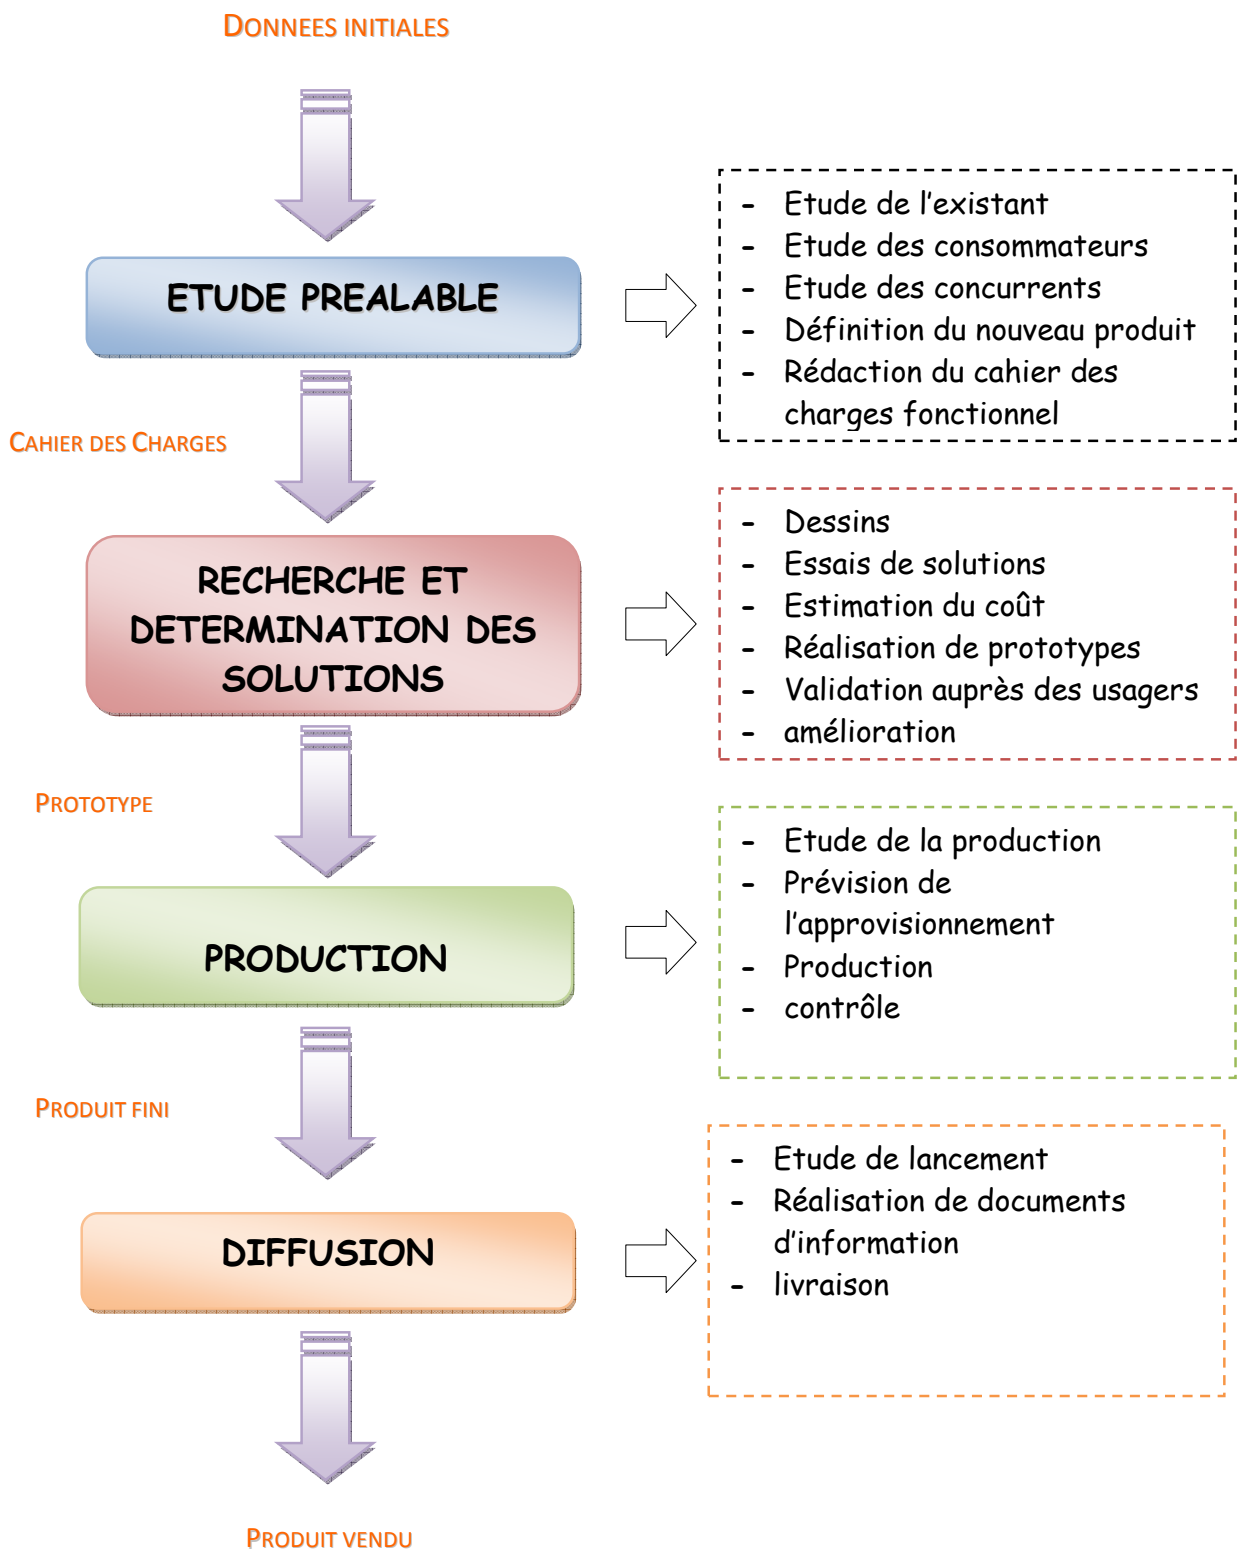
Donnees initiales

ETUDE PREALABLE

- Etude de l'existant
- Etude des consommateurs
- Etude des concurrents
- Définition du nouveau produit
- Rédaction du cahier des charges fonctionnel

Cahier des Charges

RECHERCHE ET DETERMINATION DES SOLUTIONS

- Dessins
- Essais de solutions
- Estimation du coût
- Réalisation de prototypes
- Validation auprès des usagers
- amélioration

Prototype

PRODUCTION

- Etude de la production
- Prévision de l'approvisionnement
- Production
- contrôle

Produit fini

DIFFUSION

- Etude de lancement
- Réalisation de documents d'information
- livraison

Produit vendu